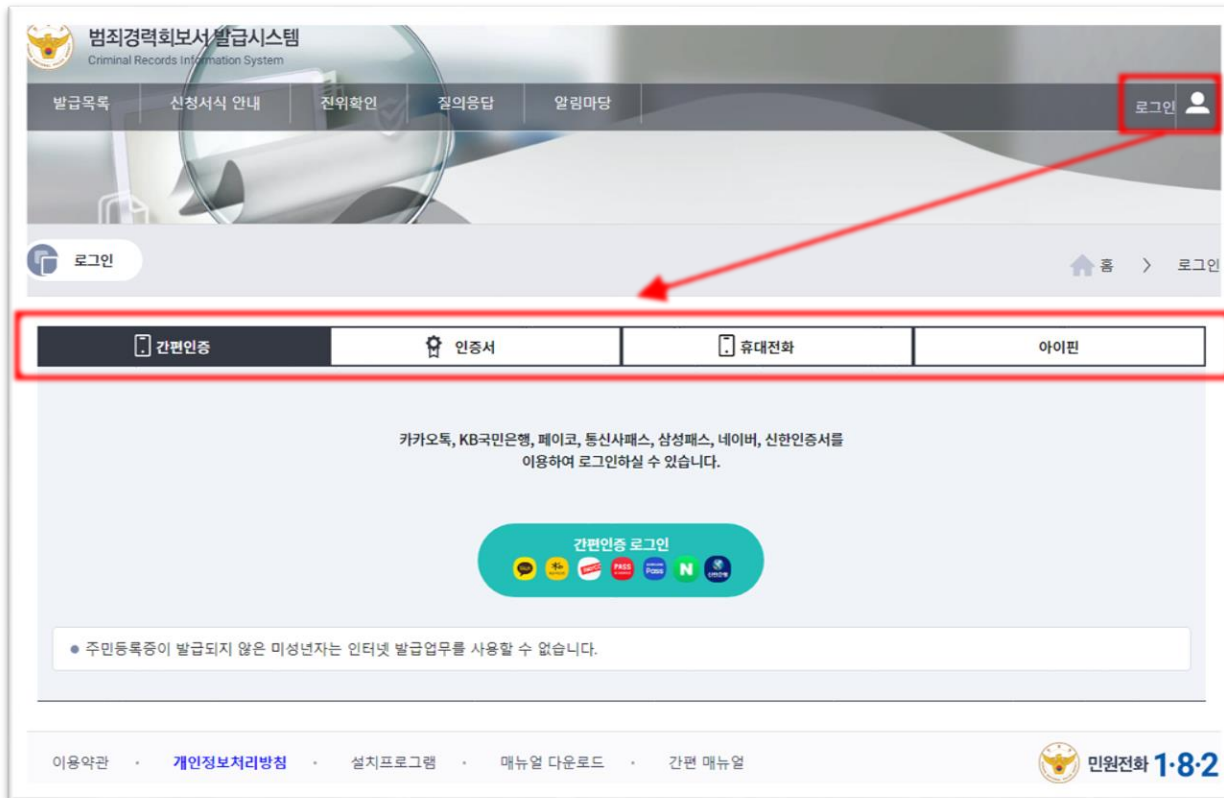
범죄경력회보서 발급시스템
Criminal Records Information System

발급목록 신청서식 안내 진위확인 질의응답 알림마당 로그인

로그인

홈 > 로그인

간편인증 인증서 휴대전화 아이핀

카카오톡, KB국민은행, 페이코, 통신사패스, 삼성패스, 네이버, 신한인증서를 이용하여 로그인하실 수 있습니다.

간편인증 로그인

PASS Pass N

● 주민등록증이 발급되지 않은 미성년자는 인터넷 발급업무를 사용할 수 없습니다.

이용약관 · 개인정보처리방침 · 설치프로그램 · 매뉴얼 다운로드 · 간편 매뉴얼

민원전화 1·8·2